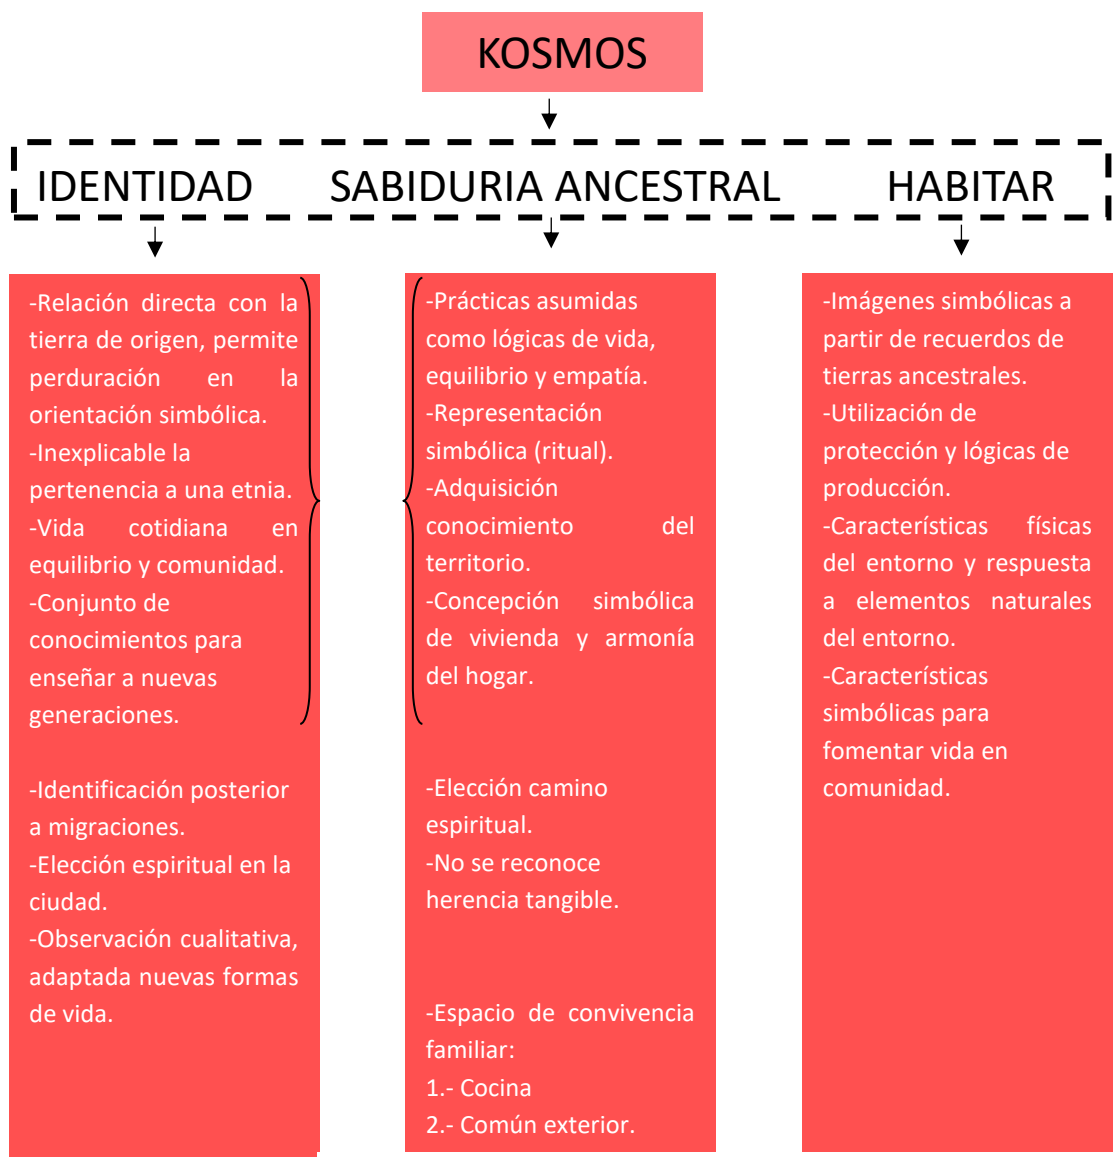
KOSMOS

IDENTIDAD

SABIDURIA ANCESTRAL

HABITAR

-Relación directa con la tierra de origen, permite perduración en la orientación simbólica.
-Inexplicable la pertenencia a una etnia.
-Vida cotidiana en equilibrio y comunidad.
-Conjunto de conocimientos para enseñar a nuevas generaciones.

-Identificación posterior a migraciones.
-Elección espiritual en la ciudad.
-Observación cualitativa, adaptada nuevas formas de vida.

-Prácticas asumidas como lógicas de vida, equilibrio y empatía.
-Representación simbólica (ritual).
-Adquisición conocimiento del territorio.
-Concepción simbólica de vivienda y armonía del hogar.

-Elección camino espiritual.
-No se reconoce herencia tangible.

-Espacio de convivencia familiar:
1.- Cocina
2.- Común exterior.

-Imágenes simbólicas a partir de recuerdos de tierras ancestrales.
-Utilización de protección y lógicas de producción.
-Características físicas del entorno y respuesta a elementos naturales del entorno.
-Características simbólicas para fomentar vida en comunidad.